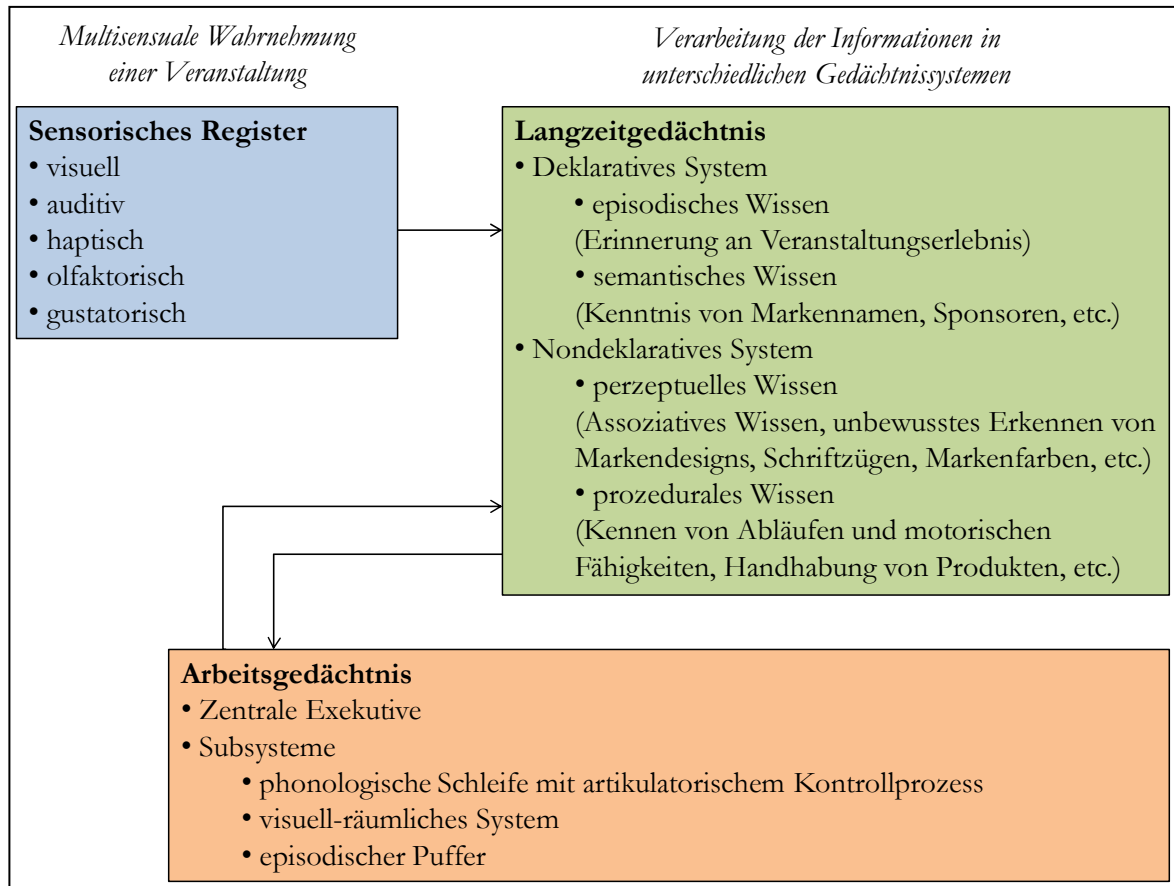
*Multisensuale Wahrnehmung einer Veranstaltung*

*Verarbeitung der Informationen in unterschiedlichen Gedächtnissystemen*

**Sensorisches Register**
• visuell
• auditiv
• haptisch
• olfaktorisch
• gustatorisch

**Langzeitgedächtnis**
• Deklaratives System
• episodisches Wissen
(Erinnerung an Veranstaltungserlebnis)
• semantisches Wissen
(Kenntnis von Markennamen, Sponsoren, etc.)
• Nondeklaratives System
• perzeptuelles Wissen
(Assoziatives Wissen, unbewusstes Erkennen von Markendesigns, Schriftzügen, Markenfarben, etc.)
• prozedurales Wissen
(Kennen von Abläufen und motorischen Fähigkeiten, Handhabung von Produkten, etc.)

**Arbeitsgedächtnis**
• Zentrale Exekutive
• Subsysteme
• phonologische Schleife mit artikulatorischem Kontrollprozess
• visuell-räumliches System
• episodischer Puffer